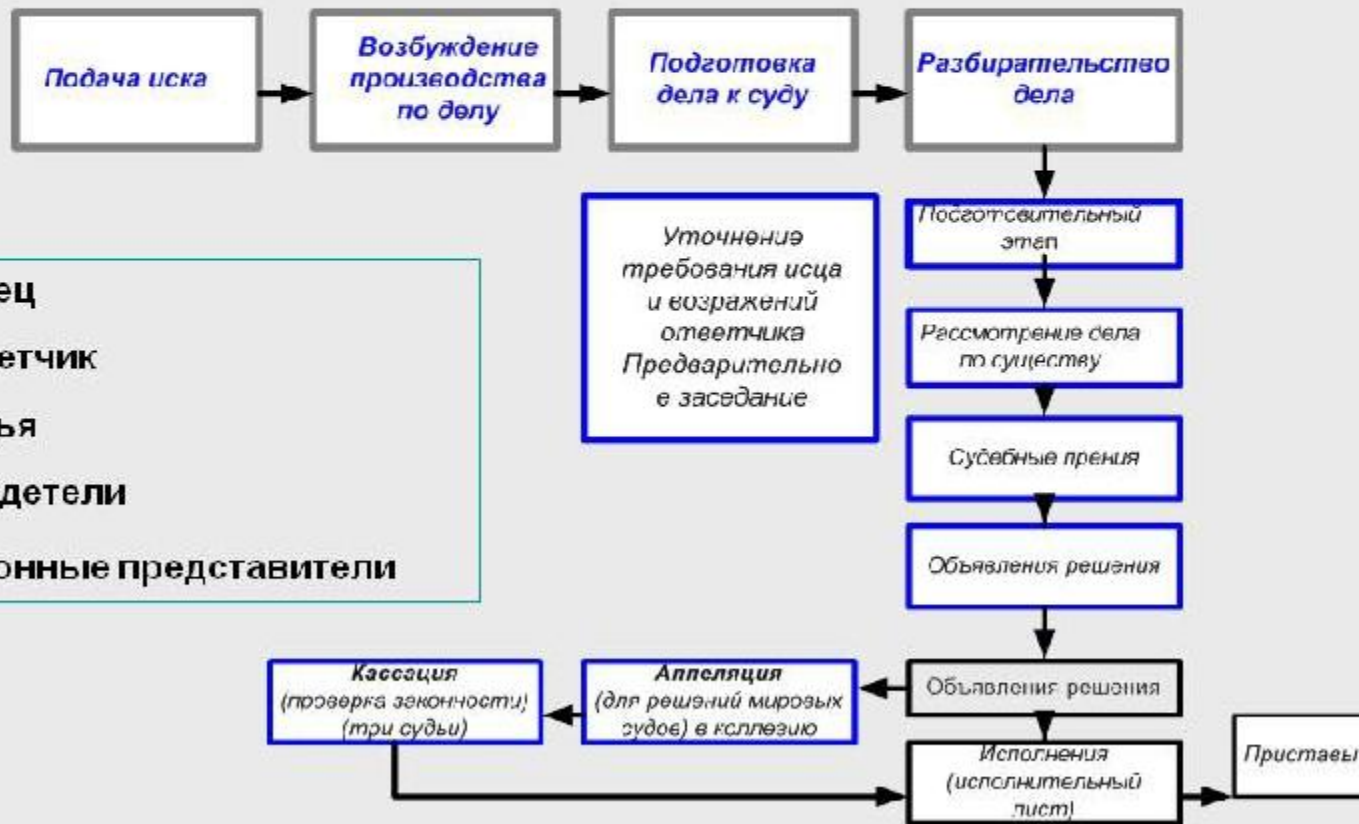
Подача иска

Возбуждение производства по делу

Подготовка дела к суду

Разбирательство дела

ец

етчик

ья

детели

онные представители

Уточнение требования исца и возражений ответчика Предварительно е заседание

Подготовительный этап

Рассмотрение дела по существу

Судебные прения

Объявления решения

Объявления решения

Кассация (проверка законности) (три судьи)

Аппеляция (для решений мировых судов) в коллегию

Исполнения (исполнительный лист)

Приставы